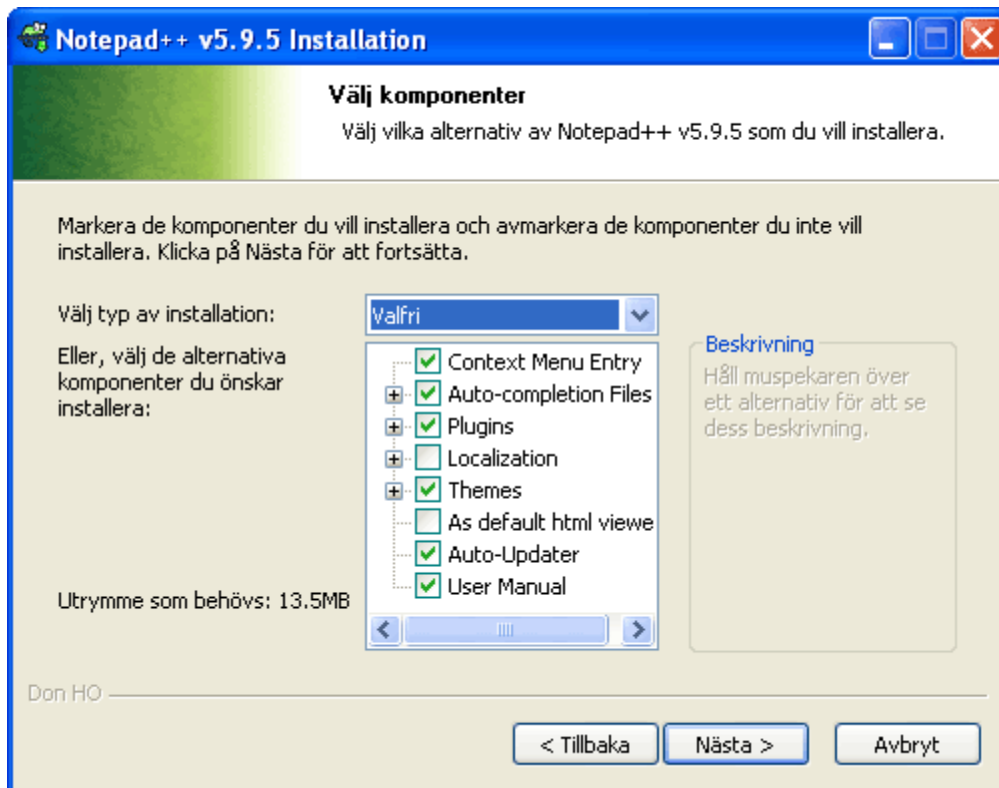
Notepad++ v5.9.5 Installation

Välj komponenter

Välj vilka alternativ av Notepad++ v5.9.5 som du vill installera.

Markera de komponenter du vill installera och avmarkera de komponenter du inte vill installera. Klicka på Nästa för att fortsätta.

Välj typ av installation:

Valfri

Eller, välj de alternativa komponenter du önskar installera:

Context Menu Entry
Auto-completion Files
Plugins
Localization
Themes
As default html viewe
Auto-Updater
User Manual

Beskrivning

Håll muspekaren över ett alternativ för att se dess beskrivning.

Utrymme som behövs: 13.5MB

Don HO

< Tillbaka

Nästa >

Avbryt